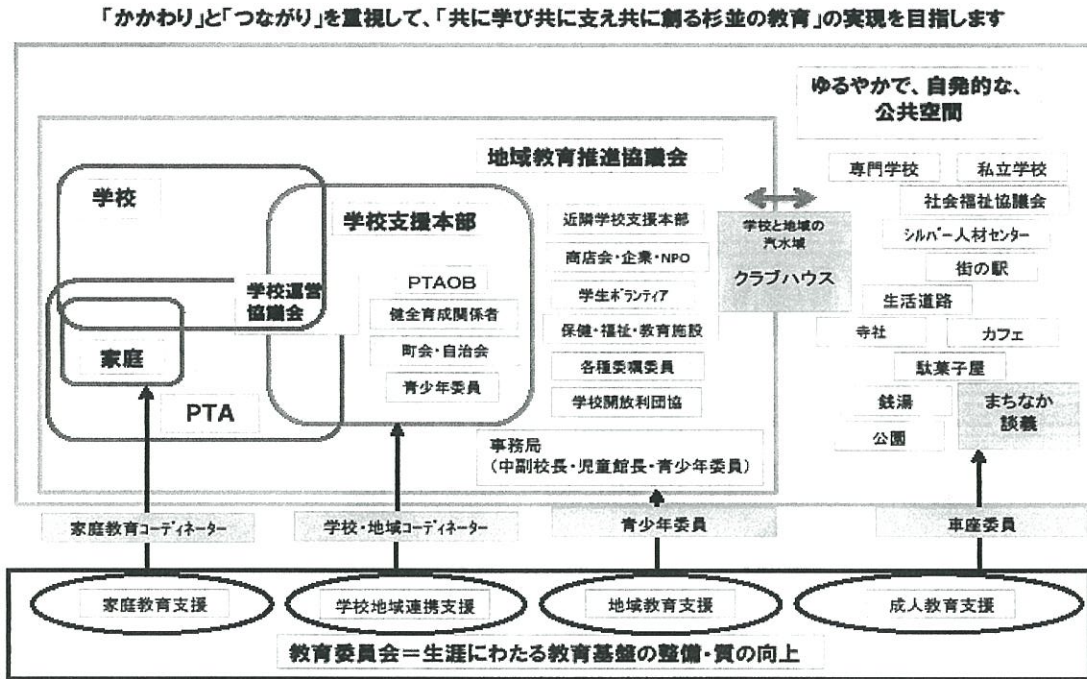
「かかわり」と「つながり」を重視して、「共に学び共に支え共に創る杉並の教育」の実現を目指します

ゆるやかで、自発的な、公共空間

地域教育推進協議会

学校

学校支援本部

学校運営協議会

家庭

PTA

PTAOB

健全育成関係者

町会・自治会

青少年委員

近隣学校支援本部

商店会・企業・NPO

学生ボランティア

保健・福祉・教育施設

各種委嘱委員

学校開放利団協

事務局
（中副校長・児童館長・青少年委員）

学校と地域の汽水域

クラブハウス

専門学校

私立学校

社会福祉協議会

シルバー人材センター

街の駅

生活道路

寺社

カフェ

駄菓子屋

銭湯

公園

まちなか談義

家庭教育コーディネーター

学校・地域コーディネーター

青少年委員

車座委員

家庭教育支援

学校地域連携支援

地域教育支援

成人教育支援

教育委員会＝生涯にわたる教育基盤の整備・質の向上